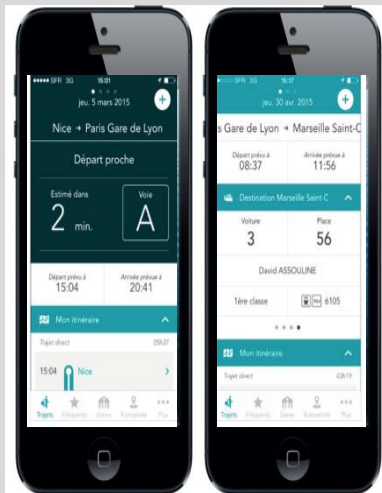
●●●○○ SFR 3G 15:01

jeu. 5 mars 2015

+

Nice → Paris Gare de Lyon

Départ proche

Estimé dans

2 min.

Voie

A

Départ prévu à
15:04

Arrivée prévue à
20:41

Mon itinéraire

Trajet direct

15:04 Nice

Trajets Fréquents Gares À proximité Plus

●●●○○ SFR 3G 15:57

jeu. 30 avr. 2015

+

s Gare de Lyon → Marseille Saint-C

Départ prévu à
08:37

Arrivée prévue à
11:56

Destination Marseille Saint-C

Voiture
3

Place
56

David ASSOULINE

1ère classe

6105

Mon itinéraire

Trajet direct

Trajets Fréquents Gares À proximité Plus